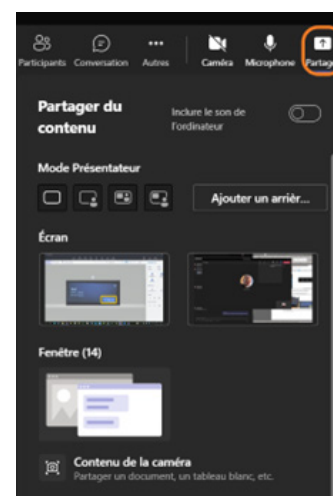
Participants Conversation Autres Caméra Microphone Partag

Partager du contenu

Inclure le son de l'ordinateur

Mode Présentateur

Ajouter un arrièr...

Écran

Fenêtre (14)

Contenu de la caméra
Partager un document, un tableau blanc, etc.